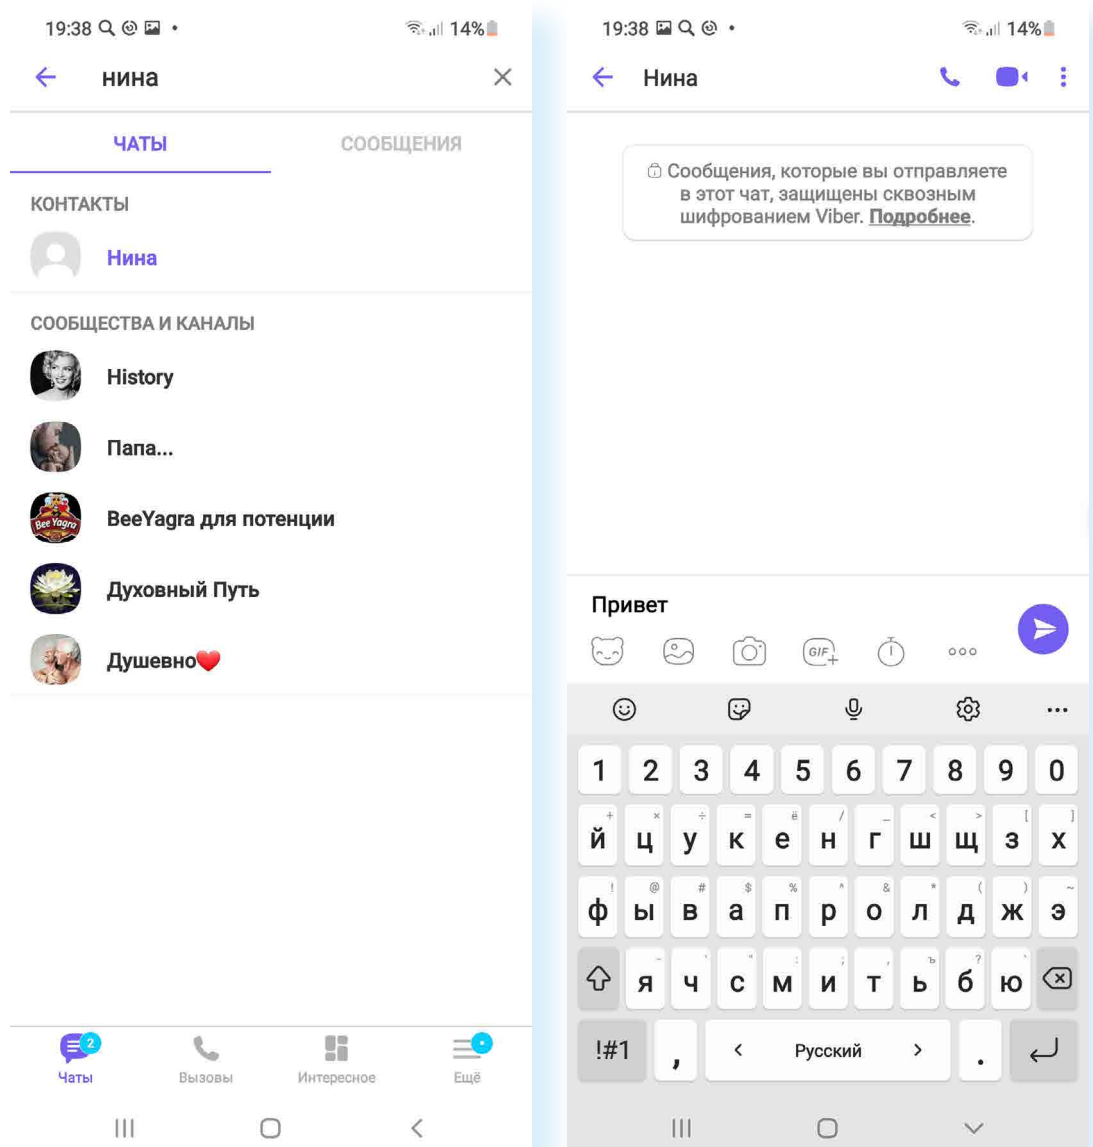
19:38 14%

нина

ЧАТЫ

СООБЩЕНИЯ

КОНТАКТЫ

Нина

СООБЩЕСТВА И КАНАЛЫ

History

Папа...

BeeYagra для потенции

Духовный Путь

Душевно❤️

2

Чаты

Вызовы

Интересное

Ещё

19:38 14%

Нина

Сообщения, которые вы отправляете в этот чат, защищены сквозным шифрованием Viber. Подробнее.

Привет

GIF

1 2 3 4 5 6 7 8 9 0

й ц у к е н г ш щ з х

ф ы в а п р о л д ж э

я ч с м и т ь б ю

!#1

,

Русский

.